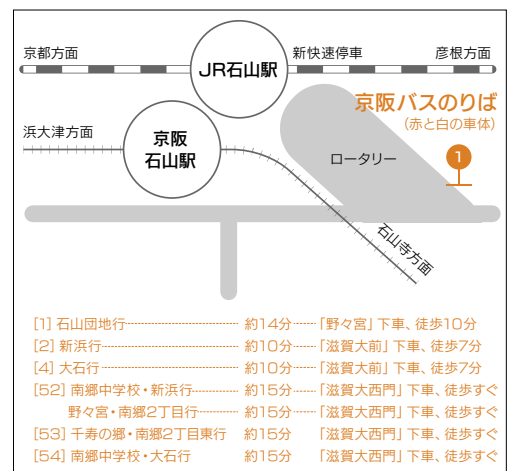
京都方面

JR石山駅

新快速停車

彦根方面

浜大津方面

京阪
石山駅

京阪バスのりば
(赤と白の車体)

1

ロータリー

石山寺方面

[1] 石山団地行 約14分 「野々宮」下車、徒歩10分
[2] 新浜行 約10分 「滋賀大前」下車、徒歩7分
[4] 大石行 約10分 「滋賀大前」下車、徒歩7分
[52] 南郷中学校・新浜行 約15分 「滋賀大西門」下車、徒歩すぐ
野々宮・南郷2丁目行 約15分 「滋賀大西門」下車、徒歩すぐ
[53] 千寿の郷・南郷2丁目東行 約15分 「滋賀大西門」下車、徒歩すぐ
[54] 南郷中学校・大石行 約15分 「滋賀大西門」下車、徒歩すぐ